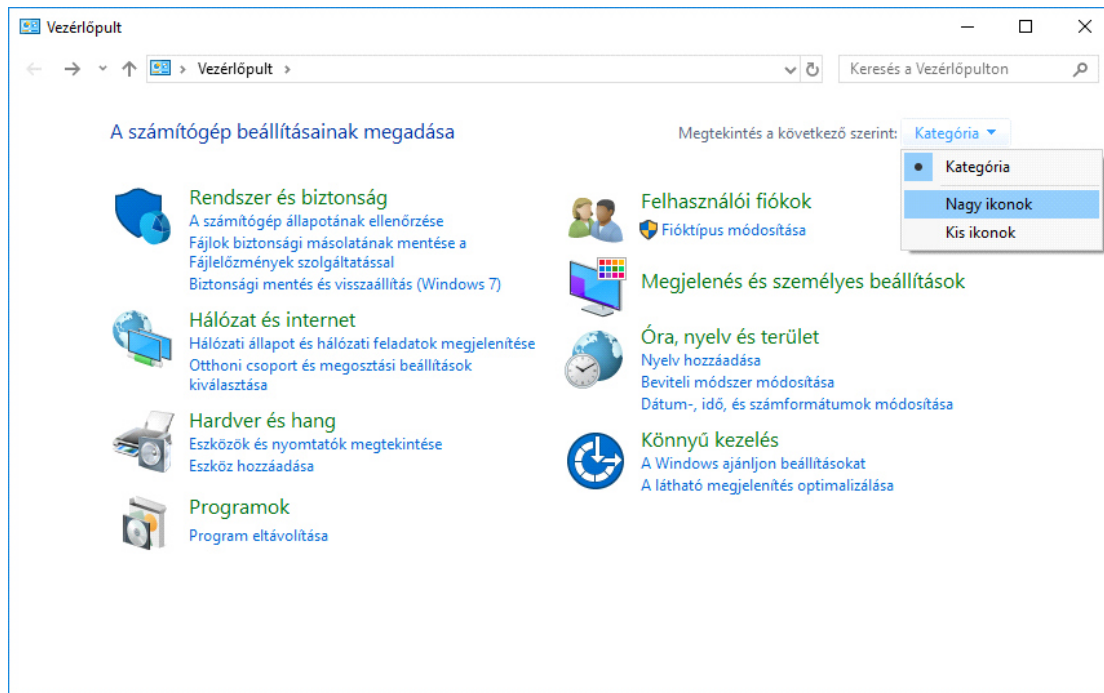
Vezérlőpult

Vezérlőpult >

Keresés a Vezérlőpulton

A számítógép beállításainak megadása

Megtekintés a következő szerint: Kategória

Kategória
Nagy ikonok
Kis ikonok

Rendszer és biztonság
A számítógép állapotának ellenőrzése
Fájlok biztonsági másolatának mentése a Fájlelőzmények szolgáltatással
Biztonsági mentés és visszaállítás (Windows 7)

Hálózat és internet
Hálózati állapot és hálózati feladatok megjelenítése
Otthoni csoport és megosztási beállítások kiválasztása

Hardver és hang
Eszközök és nyomtatók megtekintése
Eszköz hozzáadása

Programok
Program eltávolítása

Felhasználói fiókok
Fióktípus módosítása

Megjelenés és személyes beállítások

Óra, nyelv és terület
Nyelv hozzáadása
Beviteli módszer módosítása
Dátum-, idő, és számformátumok módosítása

Könnyű kezelés
A Windows ajánljon beállításokat
A látható megjelenítés optimalizálása